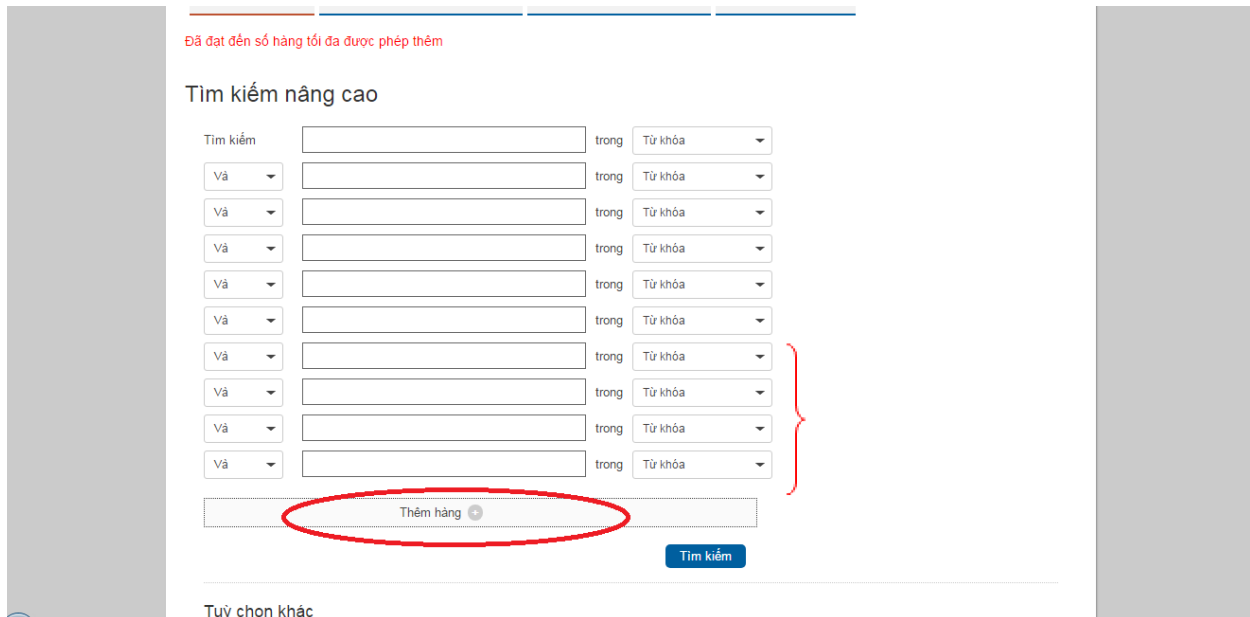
Đã đạt đến số hàng tối đa được phép thêm

Tìm kiếm nâng cao

Tìm kiếm trong Từ khóa
Và trong Từ khóa
Và trong Từ khóa
Và trong Từ khóa
Và trong Từ khóa
Và trong Từ khóa
Và trong Từ khóa
Và trong Từ khóa
Và trong Từ khóa
Và trong Từ khóa

Thêm hàng

Tìm kiếm

Tuỳ chọn khác